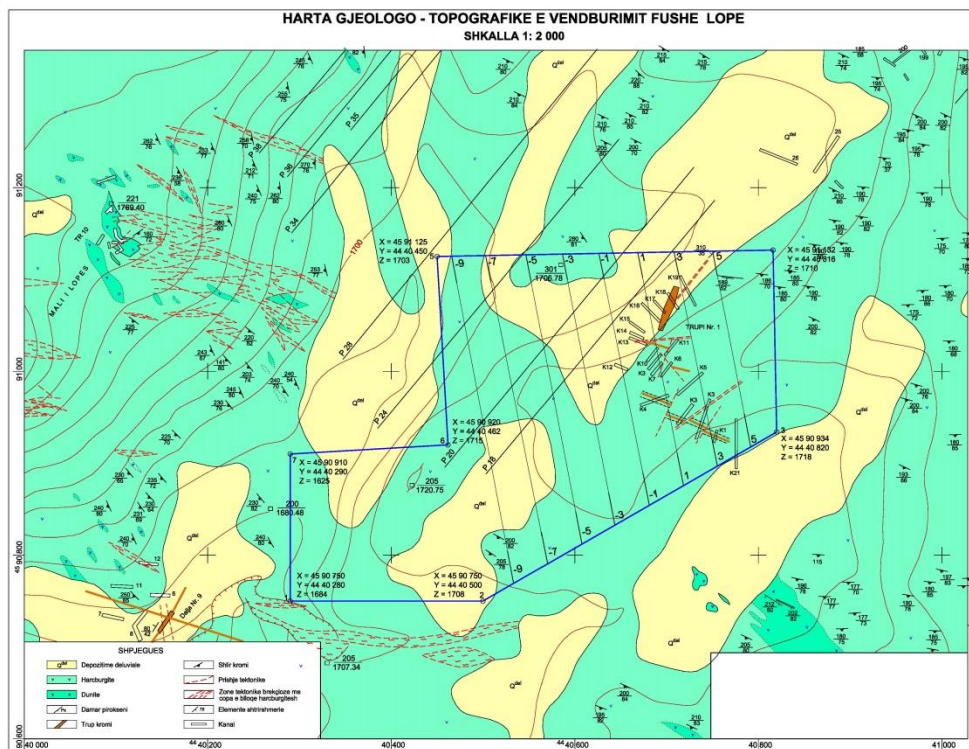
HARTA GJEOLOGO - TOPOGRAFIKE E VENDBURIMIT FUSHE LOPE
SHKALLA 1: 2 000

MALI I LOPES

TR 10

221
1769.40

1700

P 35
P 36
P 38
P 34
P 28
P 24
P 20
P 16

X = 45 91 125
Y = 44 40 450
Z = 1703

X = 45 91 132
Y = 44 40 616
Z = 1716

301
1706.78

-9 -7 -5 -3 -1 1 3 5

TRUPI Nr. 1

X = 45 90 920
Y = 44 40 462
Z = 1715

X = 45 90 934
Y = 44 40 820
Z = 1718

X = 45 90 910
Y = 44 40 290
Z = 1625

205
1720.75

200
1680.48

X = 45 90 750
Y = 44 40 280
Z = 1684

X = 45 90 750
Y = 44 40 500
Z = 1708

205
1707.34

Dalja Nr. 9

SHPJEGUES

Depozitime deluviale
Harcburgite
Dunite
Damar piroksenI
Trup kromi
Shfir kromi
Prishje tektonike
Zone tektonike brekçioze me copa e blloqe harcburgitesh
Elemente shtrishmerie
Kanal

91 200
91 000
90 800
90 600
40 000
44 40 200
40 400
44 40 600
40 800
41 000